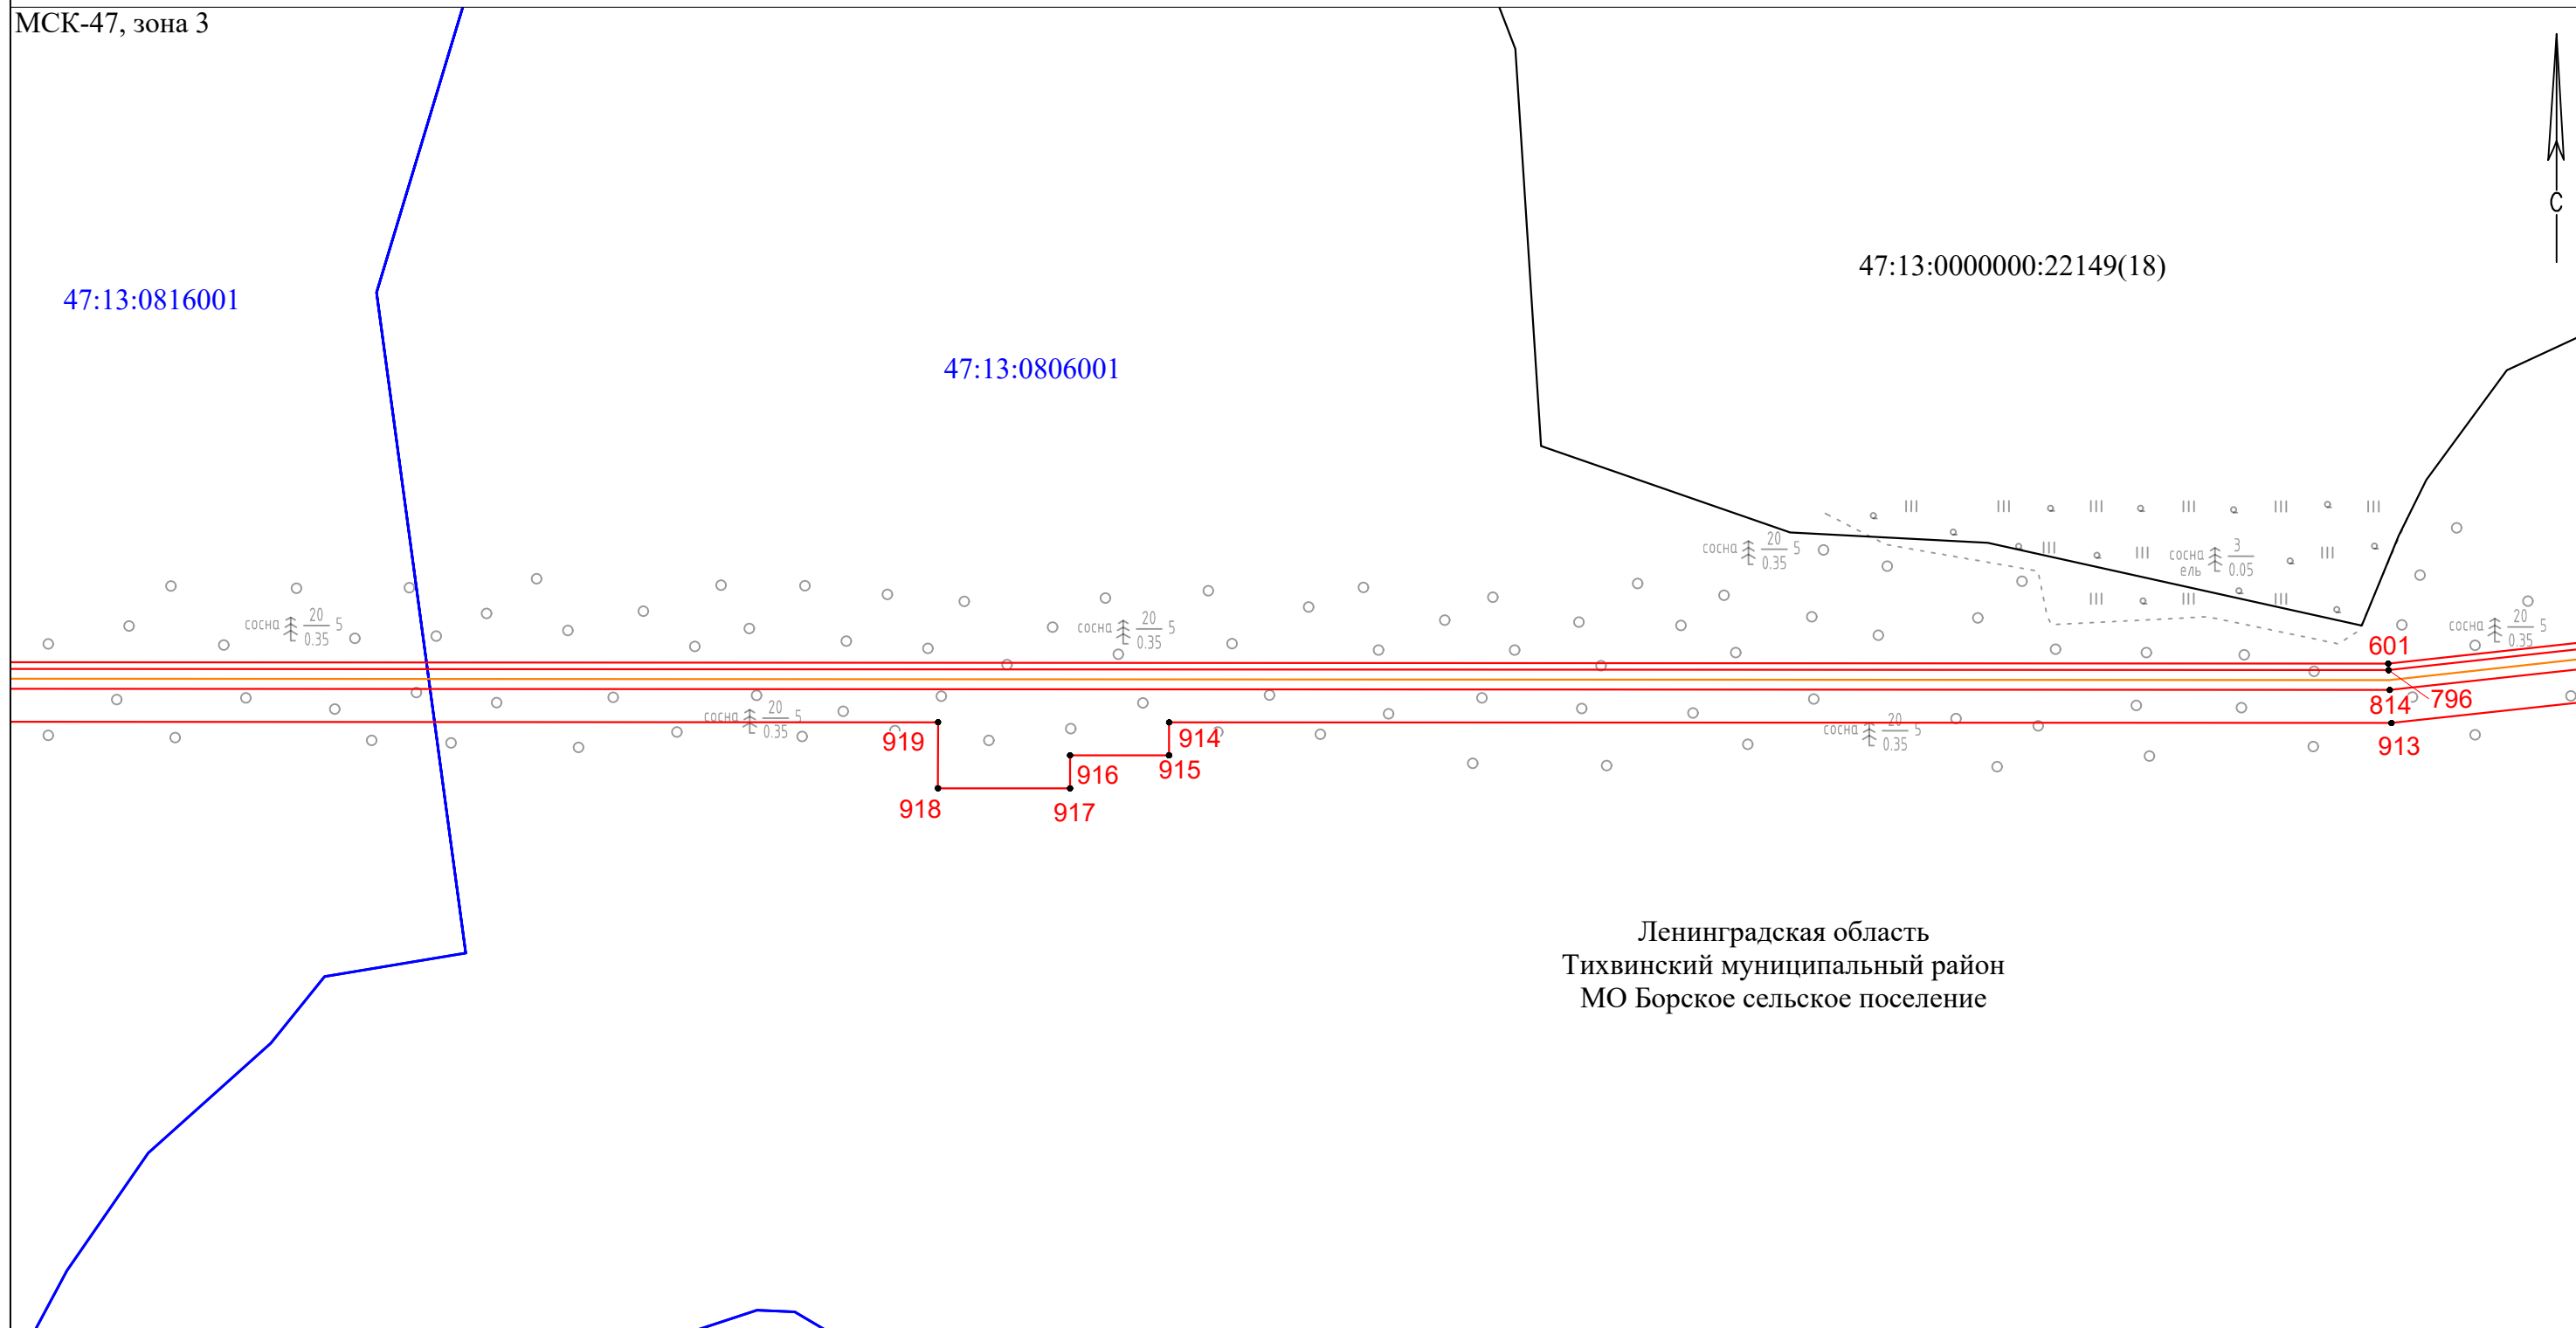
МСК-47, зона 3

С

47:13:0000000:22149(18)

47:13:0816001

47:13:0806001

сосна $\frac{20}{0.35}$ 5

сосна $\frac{20}{0.35}$ 5

сосна ель $\frac{3}{0.05}$

сосна $\frac{20}{0.35}$ 5

сосна $\frac{20}{0.35}$ 5

сосна $\frac{20}{0.35}$ 5

сосна $\frac{20}{0.35}$ 5

601

796

814

913

919

914

916

915

918

917

Ленинградская область
Тихвинский муниципальный район
МО Борское сельское поселение